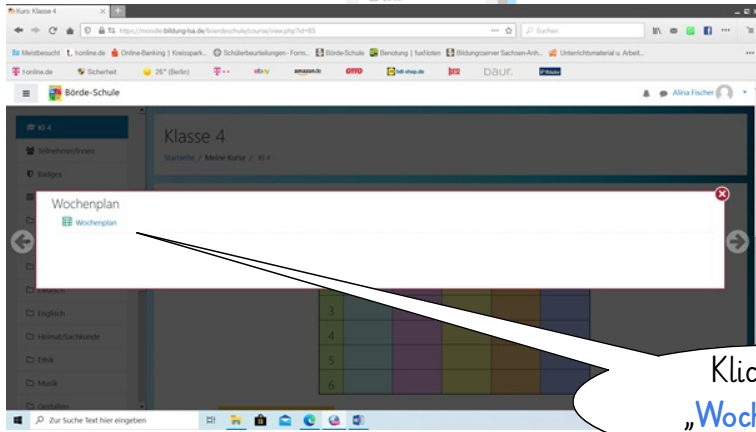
Kurs: Klasse 4

https://moodle.bildung-lsa.de/boerdeschule/course/view.php?id=85

Suchen

Meistbesucht t-online.de Online-Banking | Kreisspark... Schülerbeurteilungen - Form... Börde-Schule Benotung | fsaNoten Bildungsserver Sachsen-Anh... Unterrichtsmaterial u. Arbeit...

T-online.de Sicherheit 26° (Berlin) ebay amazon.de OTTO lidl-shop.de baur

Börde-Schule

Alina Fischer

Kl 4

Teilnehmer/innen

Badges

Klasse 4

Startseite / Meine Kurse / Kl 4

Wochenplan

Wochenplan

3

4

5

6

Englisch

Heimat/Sachkunde

Ethik

Musik

Gestalten

Zur Suche Text hier eingeben

Klic
„Woch